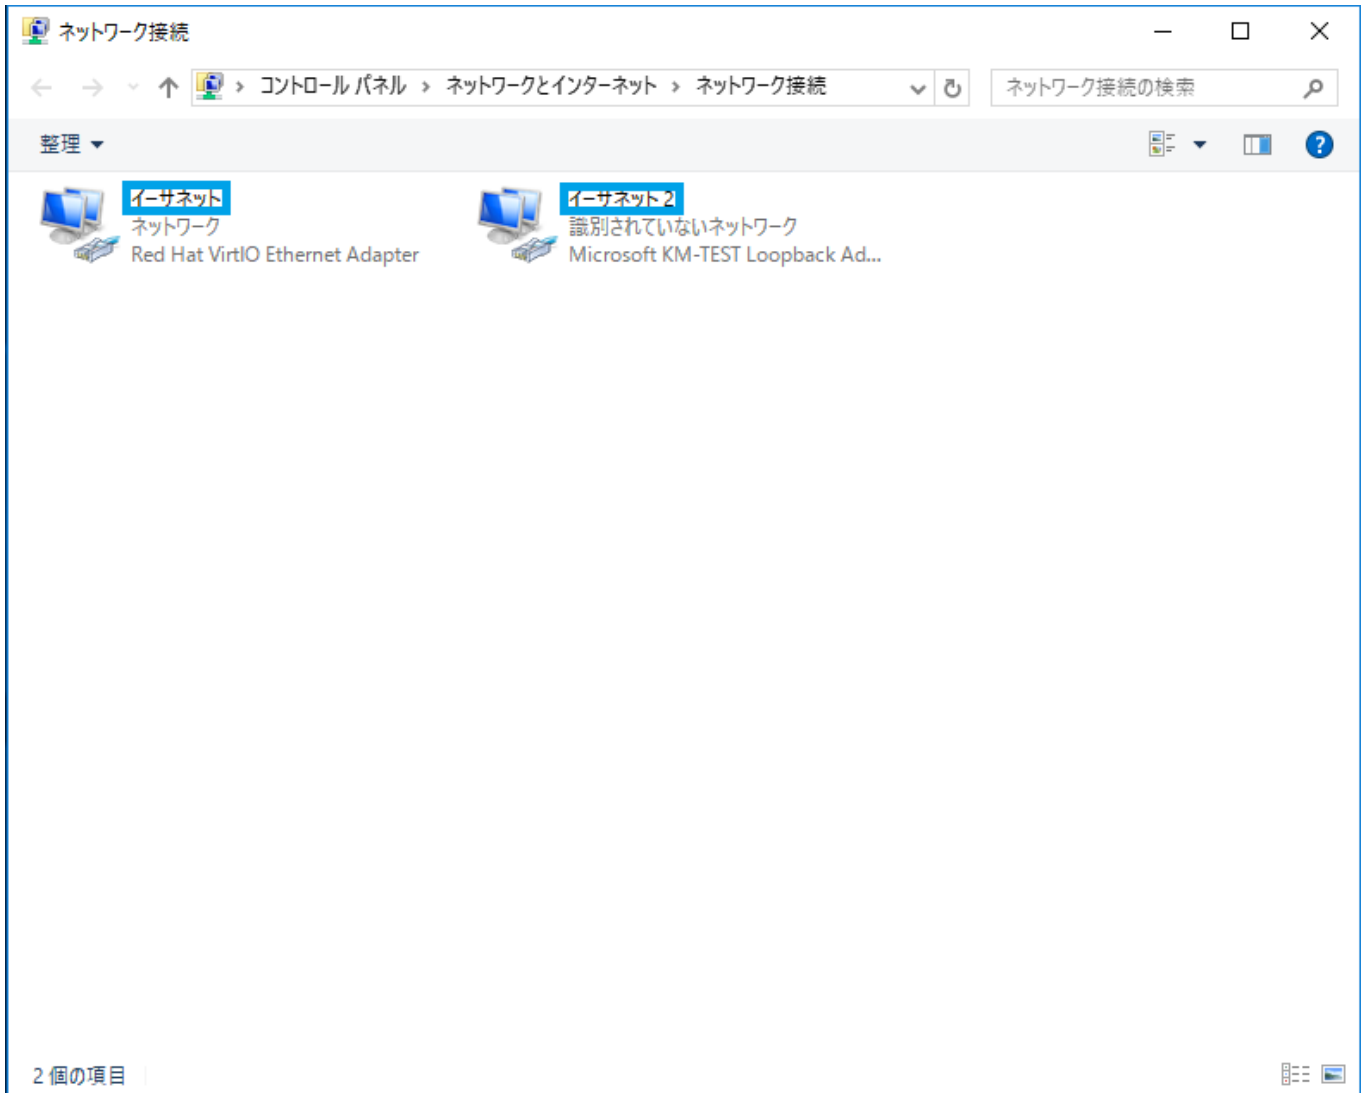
ネットワーク接続

コントロール パネル › ネットワークとインターネット › ネットワーク接続

ネットワーク接続の検索

整理

イーサネット
ネットワーク
Red Hat VirtIO Ethernet Adapter

イーサネット 2
識別されていないネットワーク
Microsoft KM-TEST Loopback Ad...

2 個の項目